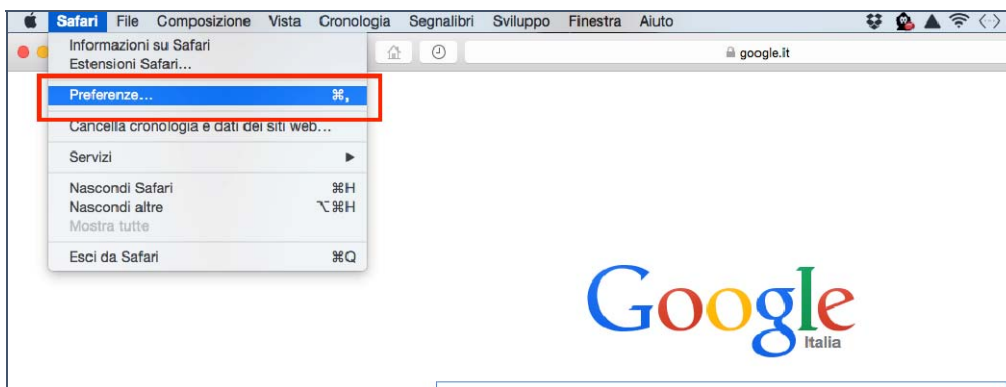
Safari File Composizione Vista Cronologia Segnalibri Sviluppo Finestra Aiuto

Informazioni su Safari
Estensioni Safari...

Preferenze... ⌘,

Cancella cronologia e dati dei siti web...

Servizi ▶

Nascondi Safari ⌘H
Nascondi altre ⌥⌘H
Mostra tutte

Esci da Safari ⌘Q

google.it

Google
Italia